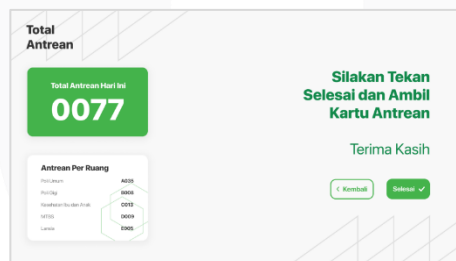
Total Antrean

Total Antrean Hari ini
0077

Antrean Per Ruang

| | |
|---|---|
| Poli Umum | A025 |
| Poli Gigi | B005 |
| Kesehatan Ibu dan Anak | C012 |
| MTBS | D009 |
| Lansia | E005 |

Silakan Tekan Selesai dan Ambil Kartu Antrean

Terima Kasih

Kembali

Selesai